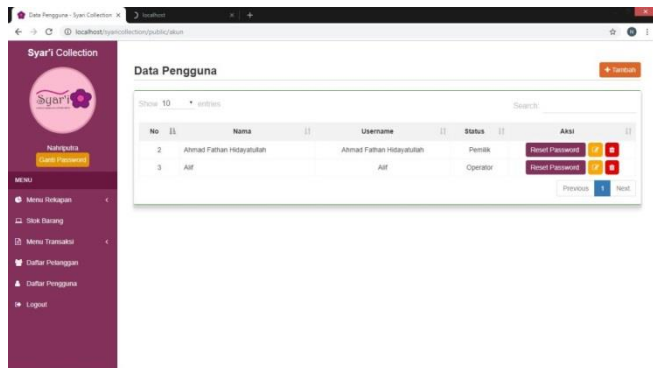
Data Pengguna - Syari Collection ×
localhost ×
localhost/syaricollection/public/akun

Syar'i Collection

Syar'i

Nahripulra
Ganti Password

MENU
Menu Rekapan
Stok Barang
Menu Transaksi
Daftar Pelanggan
Daftar Pengguna
Logout

Data Pengguna

+ Tambah

Show 10 entries

Search:

| No | Nama | Username | Status | Aksi |
|---|---|---|---|---|
| 2 | Ahmad Fathan Hidayatullah | Ahmad Fathan Hidayatullah | Pemilik | Reset Password |
| 3 | Alif | Alif | Operator | Reset Password |

Previous 1 Next